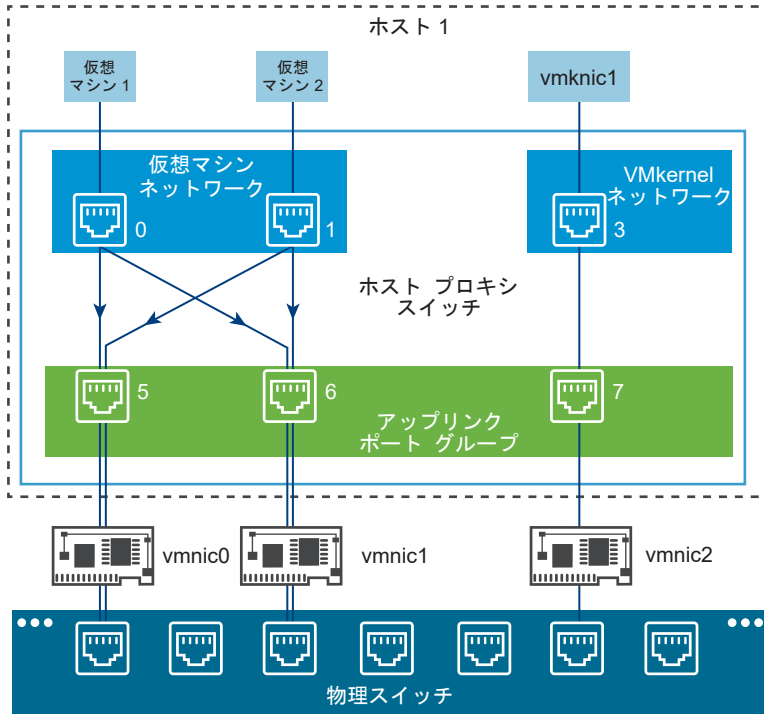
ホスト 1

仮想 マシン 1

仮想 マシン 2

vmknic1

仮想マシン ネットワーク

0

1

VMkernel ネットワーク

3

ホスト プロキシ スイッチ

5

6

7

アップリンク ポート グループ

vmnic0

vmnic1

vmnic2

物理スイッチ